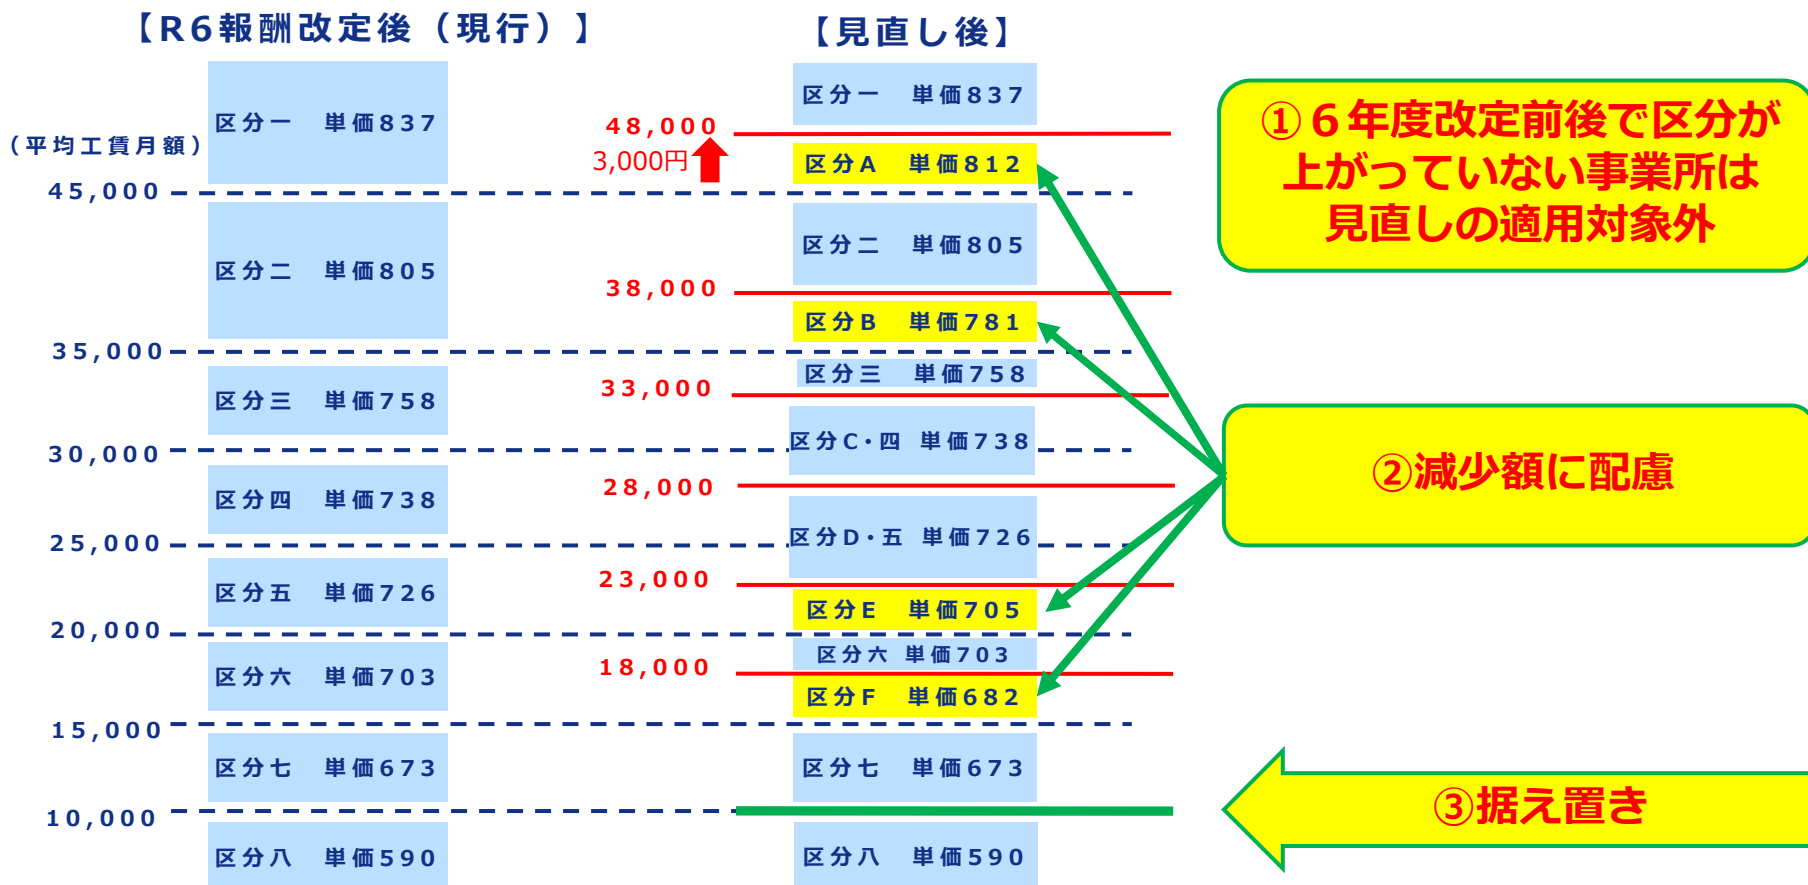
【R6報酬改定後（現行）】

【見直し後】

（平均工賃月額）

区分一　単価837

45,000

区分二　単価805

35,000

区分三　単価758

30,000

区分四　単価738

25,000

区分五　単価726

20,000

区分六　単価703

15,000

区分七　単価673

10,000

区分八　単価590

区分一　単価837

48,000

3,000円

区分A　単価812

区分二　単価805

38,000

区分B　単価781

区分三　単価758

33,000

区分C・四　単価738

28,000

区分D・五　単価726

23,000

区分E　単価705

区分六　単価703

18,000

区分F　単価682

区分七　単価673

区分八　単価590

①６年度改定前後で区分が上がっていない事業所は見直しの適用対象外

②減少額に配慮

③据え置き